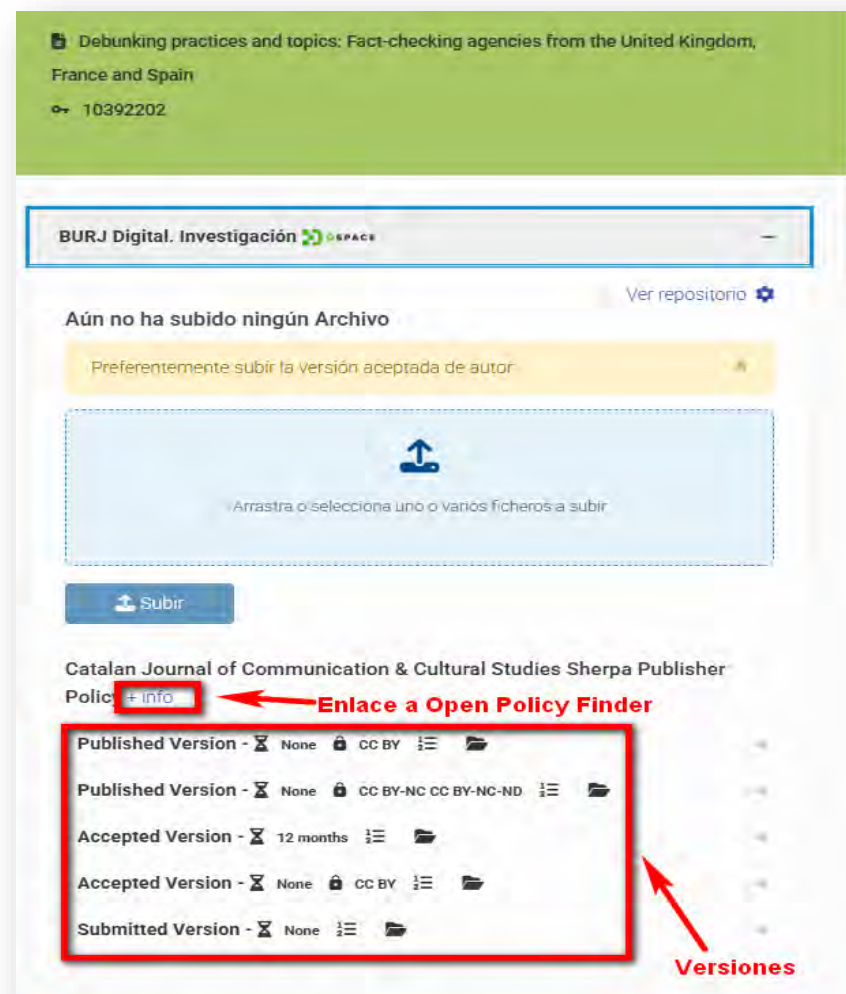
Debunking practices and topics: Fact-checking agencies from the United Kingdom, France and Spain

10392202

BURJ Digital. Investigación DSPACE

Ver repositorio

Aún no ha subido ningún Archivo

Preferentemente subir la versión aceptada de autor

×

Arrastra o selecciona uno o varios ficheros a subir

Subir

Catalan Journal of Communication & Cultural Studies Sherpa Publisher Policy + info

Enlace a Open Policy Finder

Published Version - None CC BY

Published Version - None CC BY-NC CC BY-NC-ND

Accepted Version - 12 months

Accepted Version - None CC BY

Submitted Version - None

Versiones